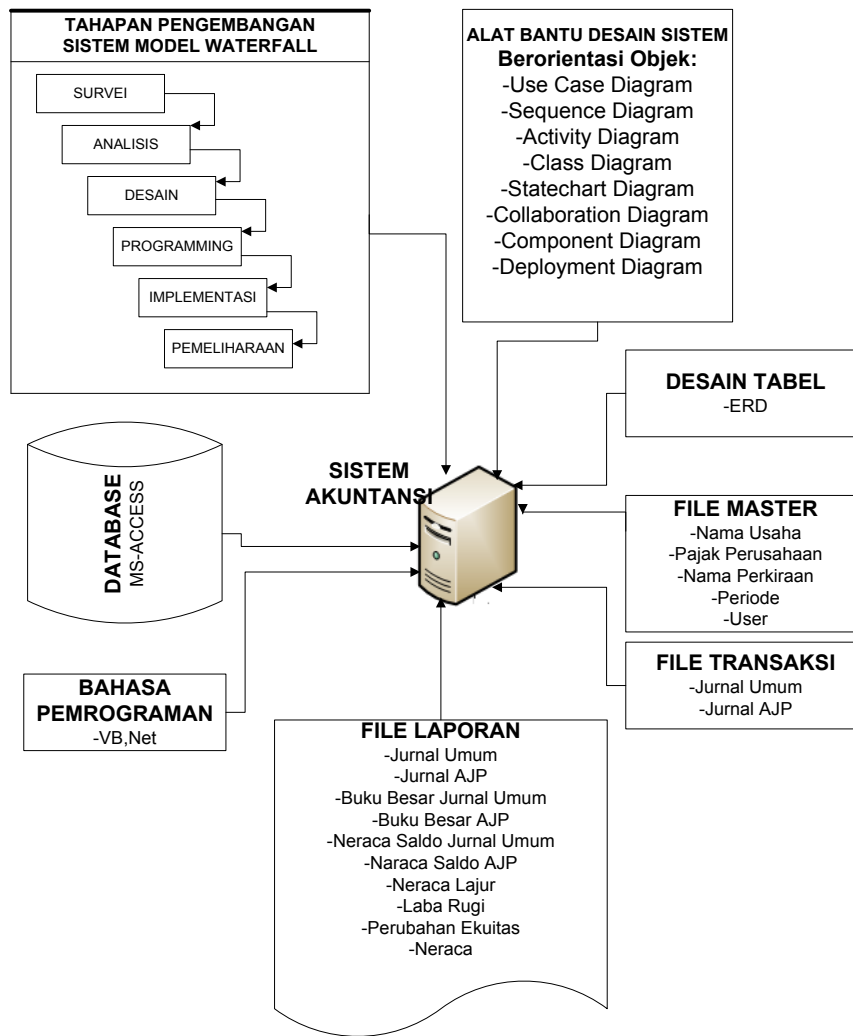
TAHAPAN PENGEMBANGAN SISTEM MODEL WATERFALL

SURVEI

ANALISIS

DESAIN

PROGRAMMING

IMPLEMENTASI

PEMELIHARAAN

ALAT BANTU DESAIN SISTEM
Berorientasi Objek:
-Use Case Diagram
-Sequence Diagram
-Activity Diagram
-Class Diagram
-Statechart Diagram
-Collaboration Diagram
-Component Diagram
-Deployment Diagram

DESAIN TABEL
-ERD

DATABASE
MS-ACCESS

SISTEM AKUNTANSI

FILE MASTER
-Nama Usaha
-Pajak Perusahaan
-Nama Perkiraan
-Periode
-User

FILE TRANSAKSI
-Jurnal Umum
-Jurnal AJP

BAHASA PEMROGRAMAN
-VB,Net

FILE LAPORAN
-Jurnal Umum
-Jurnal AJP
-Buku Besar Jurnal Umum
-Buku Besar AJP
-Neraca Saldo Jurnal Umum
-Naraca Saldo AJP
-Neraca Lajur
-Laba Rugi
-Perubahan Ekuitas
-Neraca